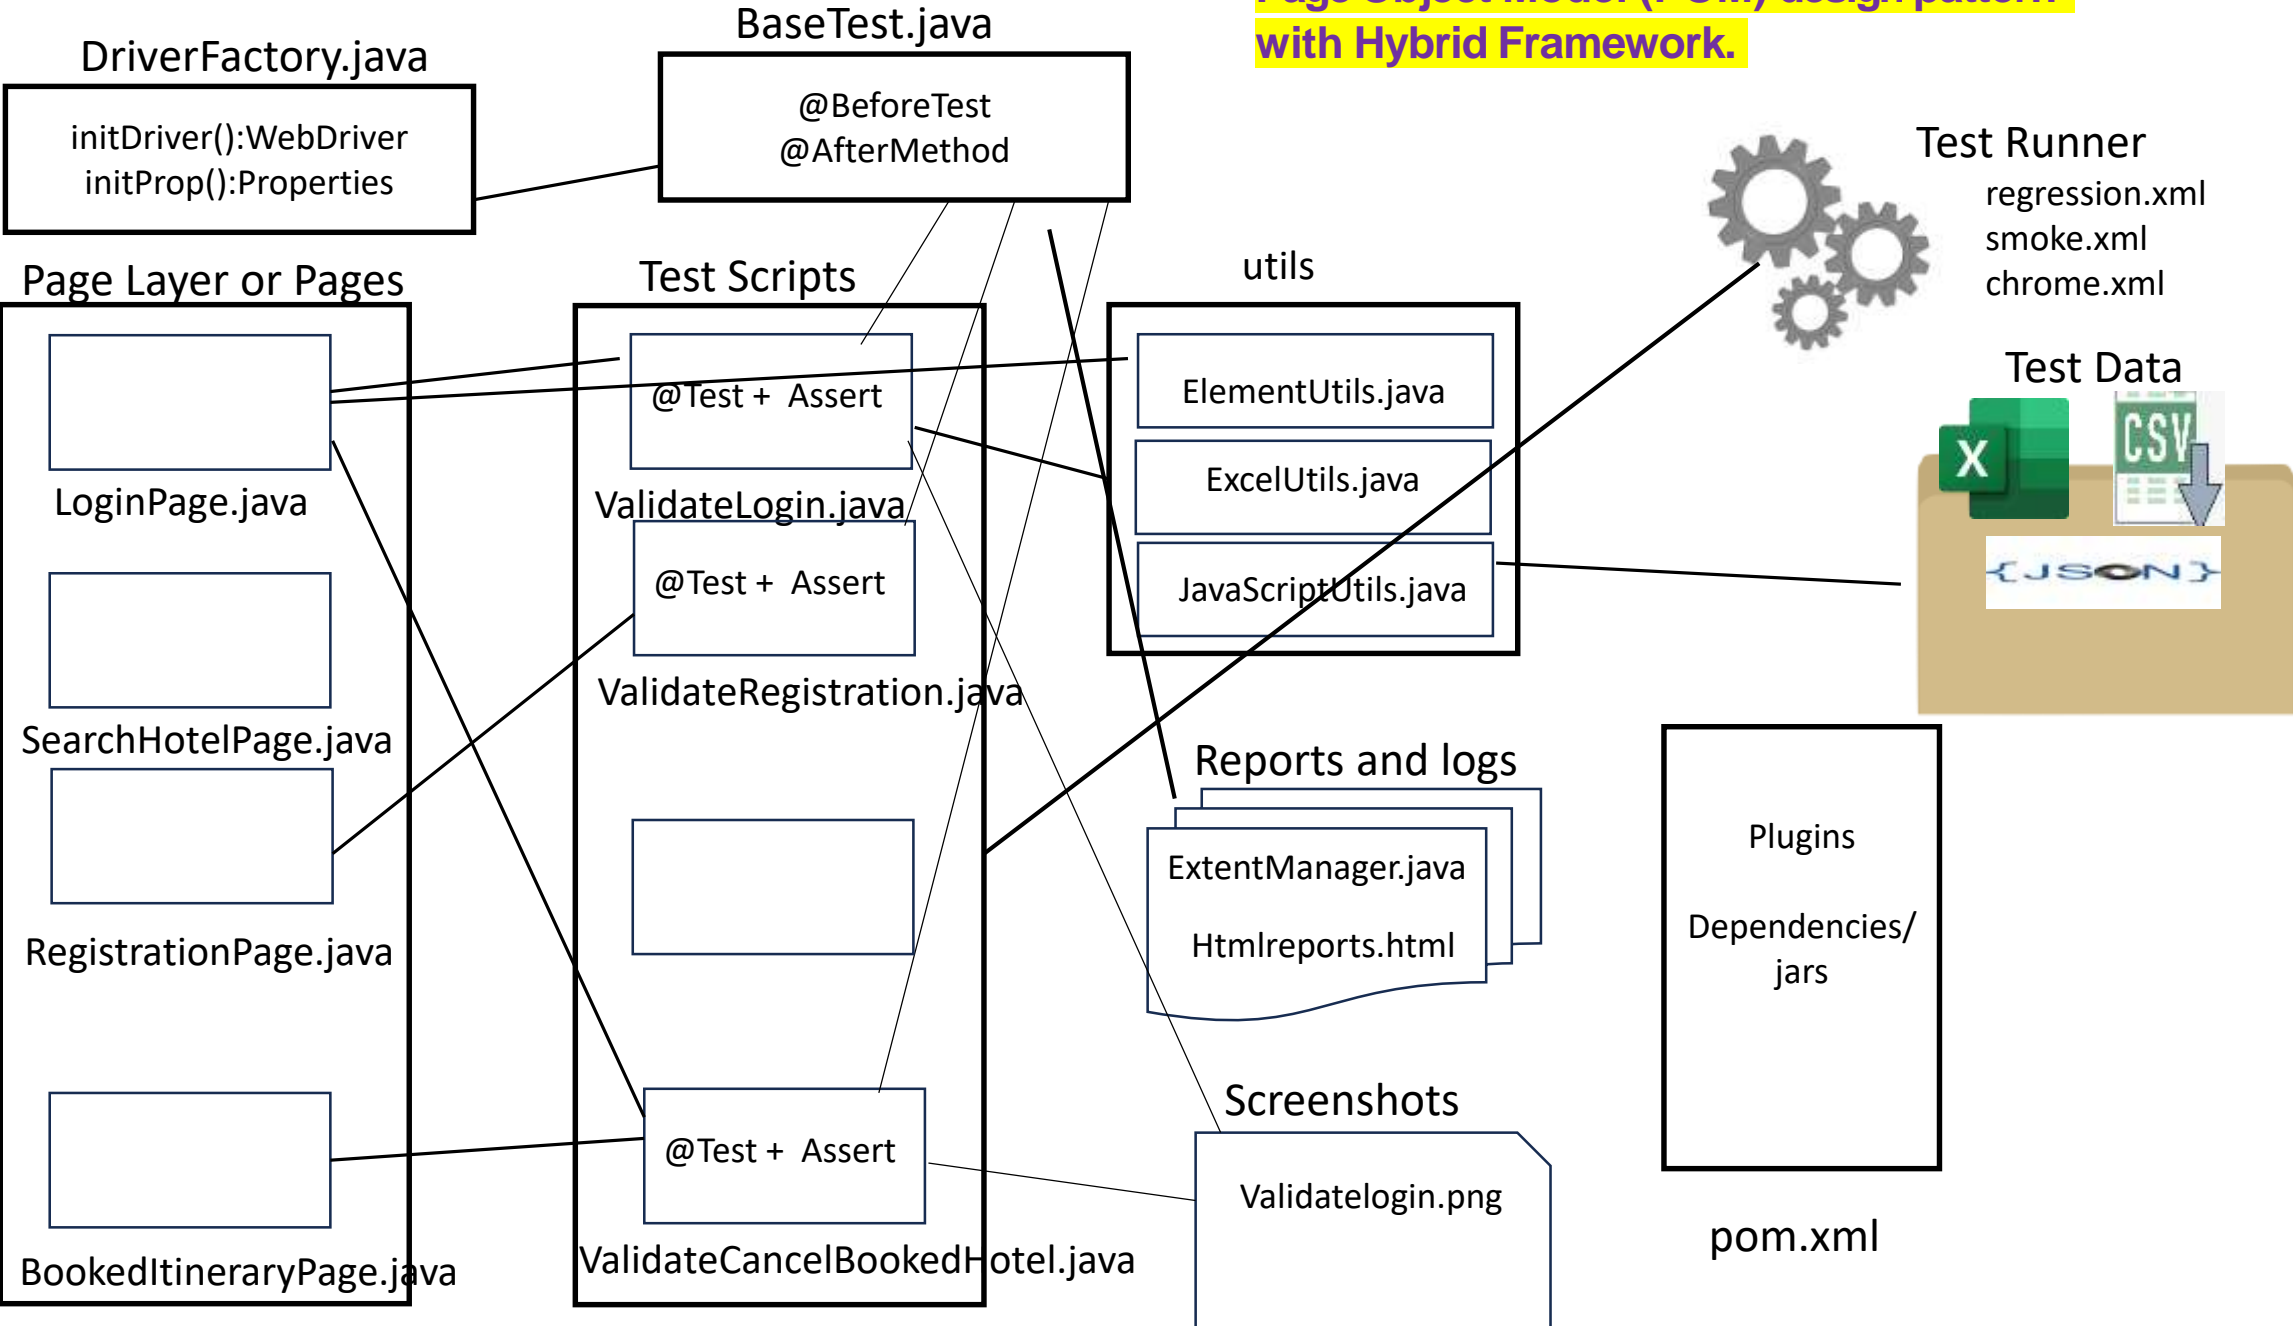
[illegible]
with Hybrid Framework.

DriverFactory.java
initDriver():WebDriver
initProp():Properties

BaseTest.java
@BeforeTest
@AfterMethod

Test Runner
regression.xml
smoke.xml
chrome.xml

Page Layer or Pages
LoginPage.java
SearchHotelPage.java
RegistrationPage.java
BookedItineraryPage.java

Test Scripts
@Test + Assert
ValidateLogin.java
@Test + Assert
ValidateRegistration.java
@Test + Assert
ValidateCancelBookedHotel.java

utils
ElementUtils.java
ExcelUtils.java
JavaScriptUtils.java

Test Data
X
CSV
{JSON}

Reports and logs
ExtentManager.java
Htmlreports.html

Screenshots
Validatelogin.png

Plugins
Dependencies/ jars

pom.xml